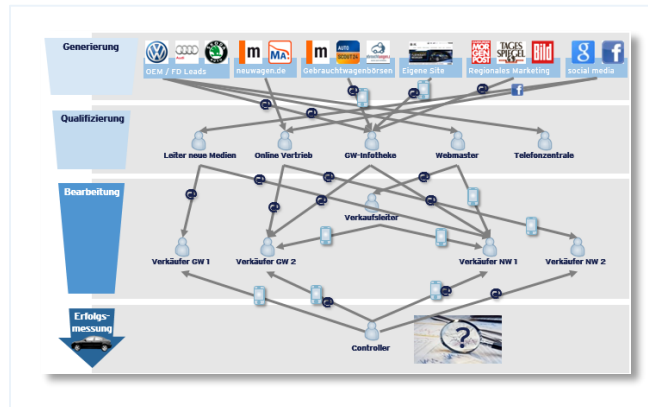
Generierung

OEM / FD Leads
neuwagen.de
Gebrauchtwagenbörsen
Eigene Site
Regionales Marketing
social media

m
MA
m
AUTO SCOUT24
MOR GEN POST
TAGES SPIEGEL
Bild

Qualifizierung

Leiter neue Medien
Online Vertrieb
GW-Infotheke
Webmaster
Telefonzentrale

Bearbeitung

Verkaufsleiter
Verkäufer GW 1
Verkäufer GW 2
Verkäufer NW 1
Verkäufer NW 2

Erfolgs-messung

Controller

?